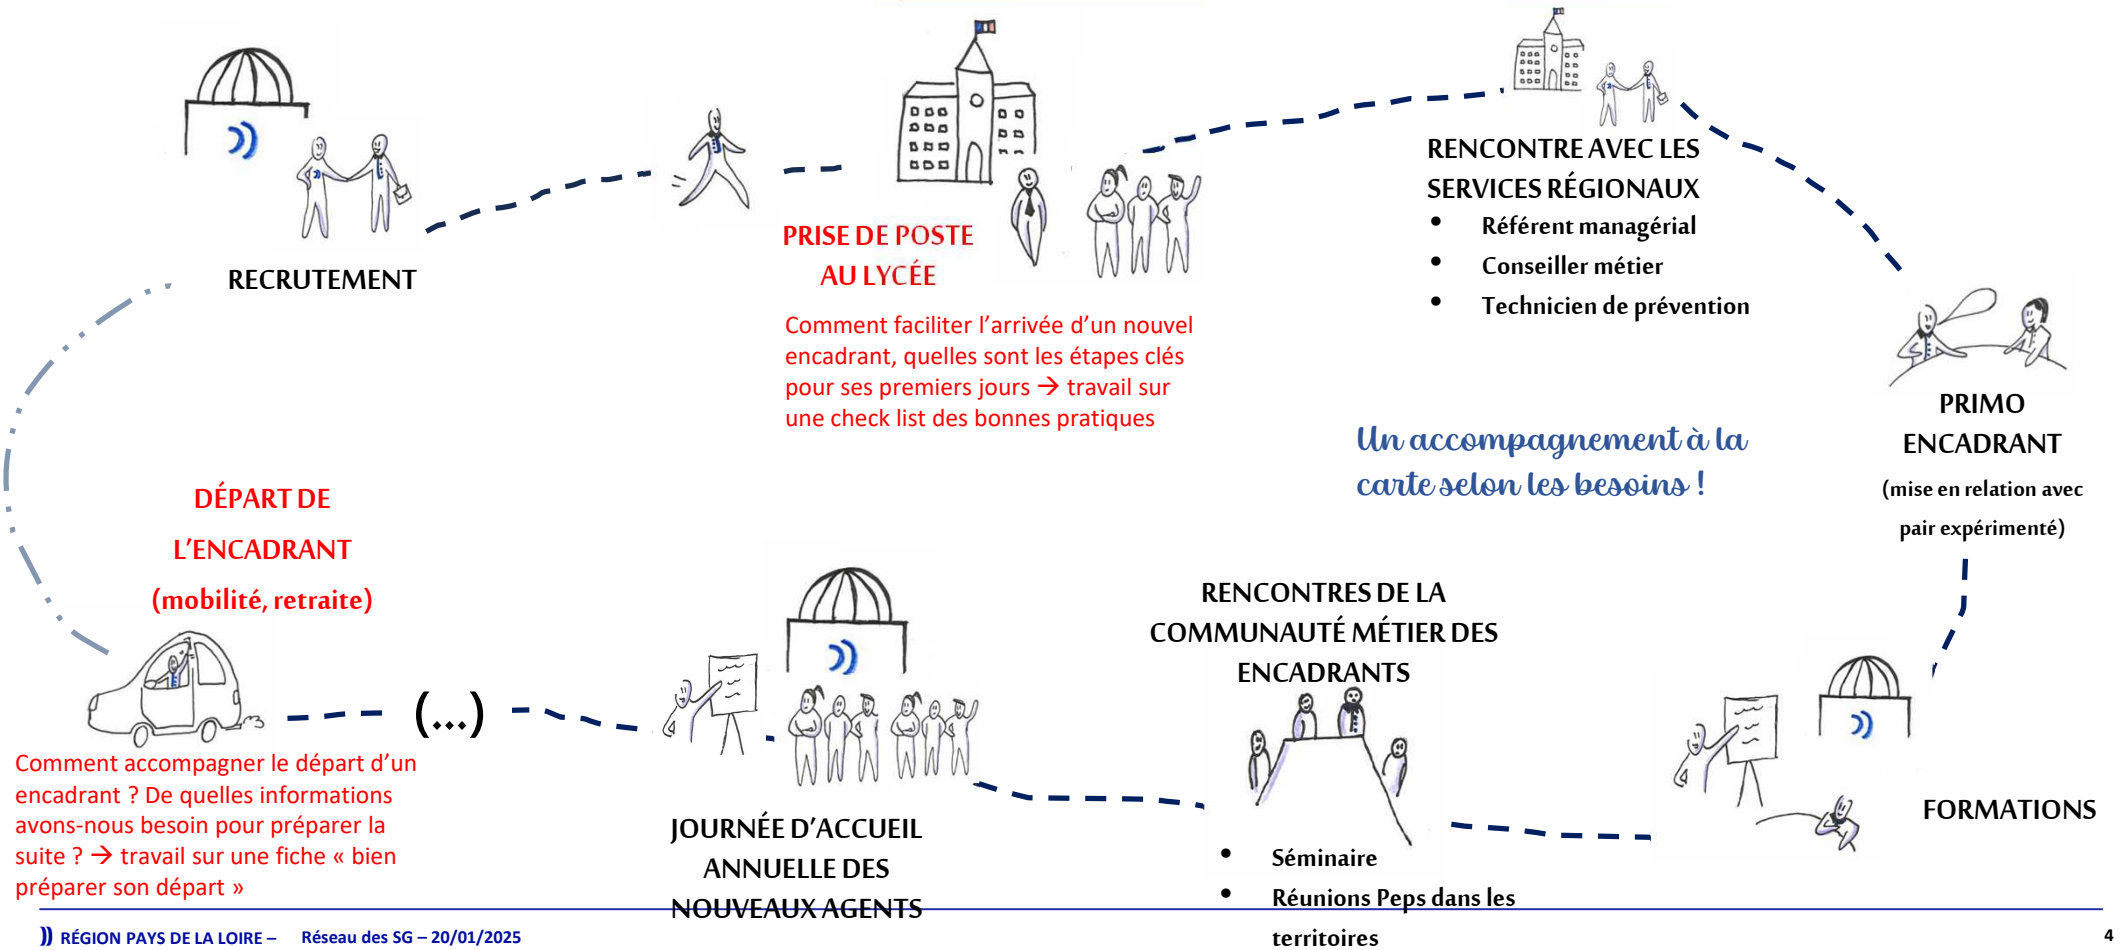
RECRUTEMENT

PRISE DE POSTE AU LYCÉE

Comment faciliter l'arrivée d'un nouvel encadrant, quelles sont les étapes clés pour ses premiers jours → travail sur une check list des bonnes pratiques

RENCONTRE AVEC LES SERVICES RÉGIONAUX
- Référent managérial
- Conseiller métier
- Technicien de prévention

PRIMO ENCADRANT
(mise en relation avec pair expérimenté)

Un accompagnement à la carte selon les besoins !

DÉPART DE L'ENCADRANT
(mobilité, retraite)

Comment accompagner le départ d'un encadrant ? De quelles informations avons-nous besoin pour préparer la suite ? → travail sur une fiche « bien préparer son départ »

(...)

JOURNÉE D'ACCUEIL ANNUELLE DES NOUVEAUX AGENTS

RENCONTRES DE LA COMMUNAUTÉ MÉTIER DES ENCADRANTS
- Séminaire
- Réunions Peps dans les territoires

FORMATIONS

RÉGION PAYS DE LA LOIRE – Réseau des SG – 20/01/2025

4